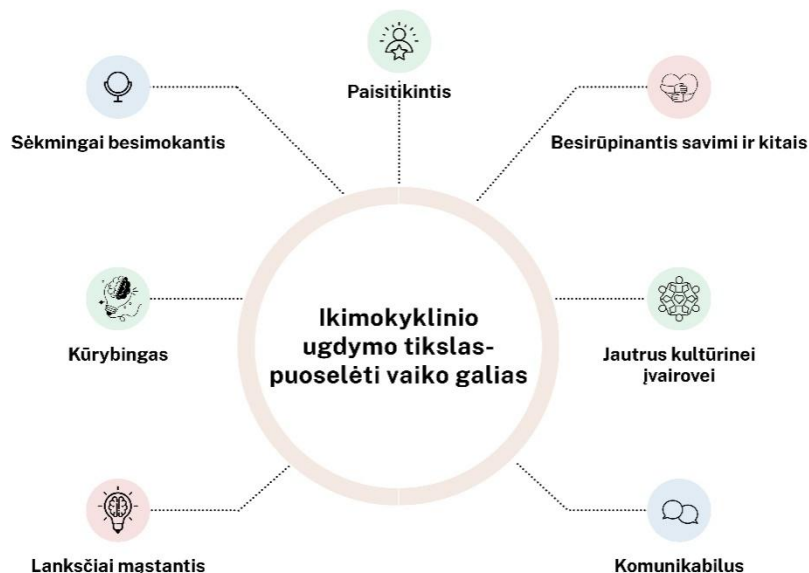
Paisitikintis

Sėkmingai besimokantis

Besirūpinantis savimi ir kitais

Ikimokyklinio ugdymo tikslas-puoselėti vaiko galias

Kūrybingas

Jautrus kultūrinei įvairovei

Lanksčiai mastantis

Komunikabilus